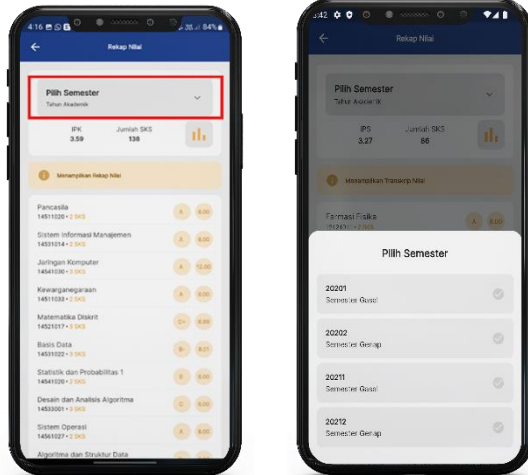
4:16 84%

Rekap Nilai

Pilih Semester
Tahun Akademik

IPK
3.59

Jumlah SKS
138

Menampilkan Rekap Nilai

Pancasila
14511020 • 2 SKS
A 8.00

Sistem Informasi Manajemen
14531014 • 2 SKS
A 8.00

Jaringan Komputer
14541030 • 3 SKS
A 12.00

Kewarganegaraan
14511033 • 2 SKS
A 8.00

Matematika Diskrit
14521017 • 3 SKS
C+ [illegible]

Basis Data
14531022 • 3 SKS
B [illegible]

Statistik dan Probabilitas 1
14541028 • 2 SKS
B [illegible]

Desain dan Analisis Algoritma
14533001 • 3 SKS
C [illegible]

Sistem Operasi
14561027 • 2 SKS
A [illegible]

Algoritma dan Struktur Data

3:42

Rekap Nilai

Pilih Semester
Tahun Akademik

IPS
3.27

Jumlah SKS
86

Menampilkan Transkrip Nilai

Farmasi Fisika
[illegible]
A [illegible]

Pilih Semester

20201
Semester Gasal

20202
Semester Genap

20211
Semester Gasal

20212
Semester Genap